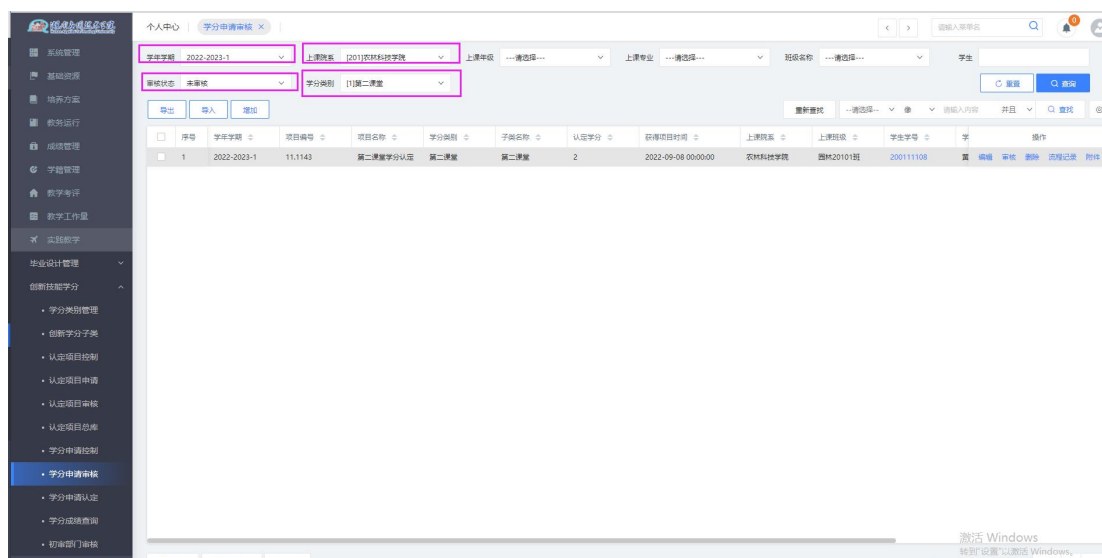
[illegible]

系统管理
基础资源
培养方案
教务运行
成绩管理
学籍管理
教学考评
教学工作量
实践教学
毕业设计管理
创新技能学分
• 学分类别管理
• 创新学分子类
• 认定项目控制
• 认定项目申请
• 认定项目审核
• 认定项目总库
• 学分申请控制
• 学分申请审核
• 学分申请认定
• 学分成绩查询
• 初审部门审核

个人中心 | 学分申请审核 ×

请输入菜单名

学年学期 2022-2023-1
上课院系 [201]农林科技学院
上课年级 ---请选择---
上课专业 ---请选择---
班级名称 ---请选择---
学生

审核状态 未审核
学分类别 [1]第二课堂

重置 查询

导出 导入 增加

重新查找 ---请选择--- 请输入内容 并且 查找

| | 序号 | 学年学期 | 项目编号 | 项目名称 | 学分类别 | 子类名称 | 认定学分 | 获得项目时间 | 上课院系 | 上课班级 | 学生学号 | 学 | 操作 |
|---|---|---|---|---|---|---|---|---|---|---|---|---|---|
| | 1 | 2022-2023-1 | 11.1143 | 第二课堂学分认定 | 第二课堂 | 第二课堂 | 2 | 2022-09-08 00:00:00 | 农林科技学院 | 园林20101班 | 200111108 | 董 | 编辑 审核 删除 流程记录 附件 |

激活 Windows
转到"设置"以激活 Windows。